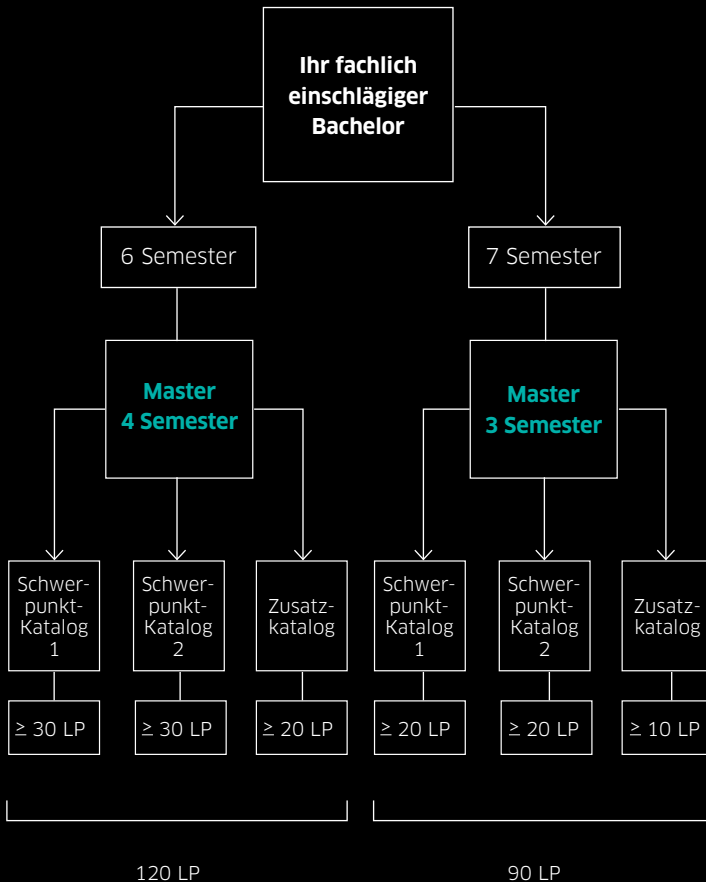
Ihr fachlich einschlägiger Bachelor

6 Semester

7 Semester

Master
4 Semester

Master
3 Semester

Schwerpunkt-Katalog 1

Schwerpunkt-Katalog 2

Zusatzkatalog

Schwerpunkt-Katalog 1

Schwerpunkt-Katalog 2

Zusatzkatalog

$\geq$ 30 LP

$\geq$ 30 LP

$\geq$ 20 LP

$\geq$ 20 LP

$\geq$ 20 LP

$\geq$ 10 LP

120 LP

90 LP